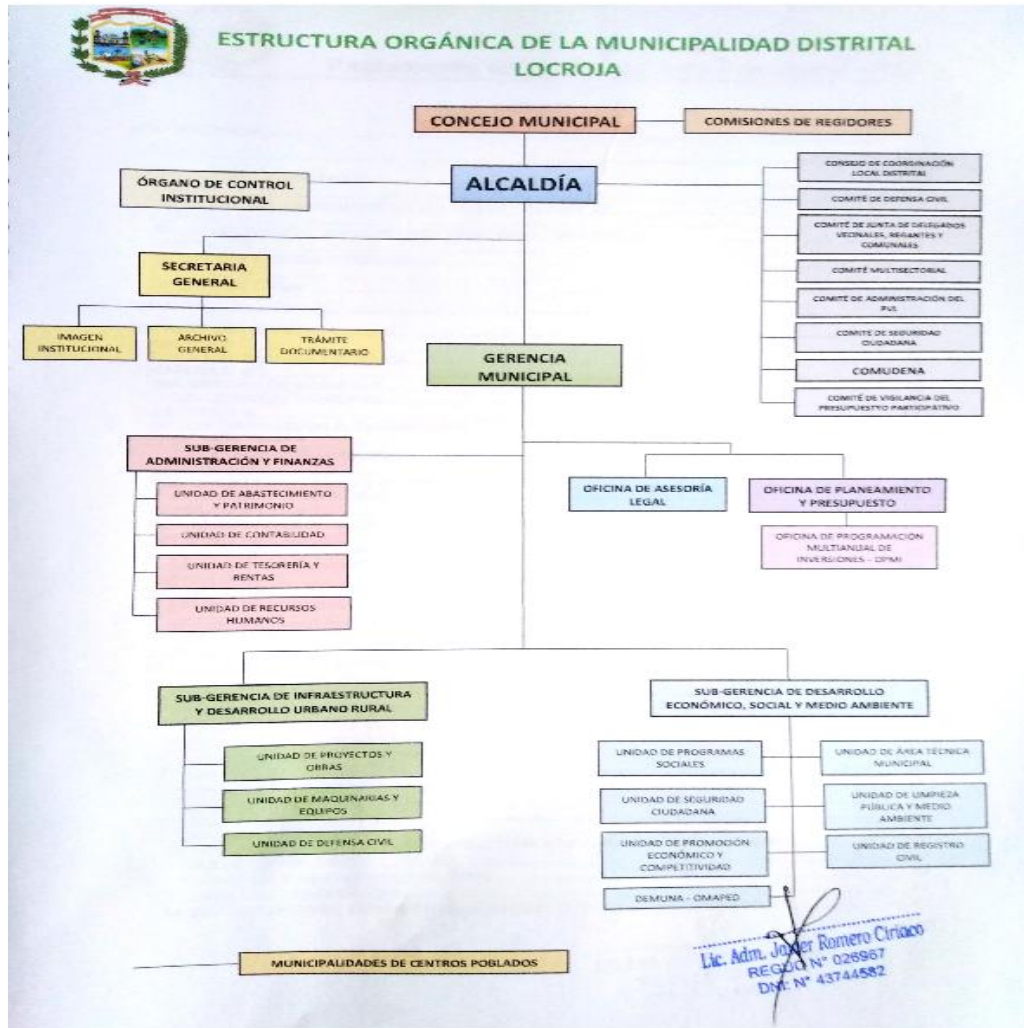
ESTRUCTURA ORGÁNICA DE LA MUNICIPALIDAD DISTRITAL LOCROJA

CONCEJO MUNICIPAL

COMISIONES DE REGIDORES

ALCALDÍA

ÓRGANO DE CONTROL INSTITUCIONAL

CONSEJO DE COORDINACIÓN LOCAL DISTRITAL

COMITÉ DE DEFENSA CIVIL

COMITÉ DE JUNTA DE DELEGADOS VECINALES, REGANTES Y COMUNALES

COMITÉ MULTISECTORIAL

COMITÉ DE ADMINISTRACIÓN DEL PVL

COMITE DE SEGURIDAD CIUDADANA

COMUDENA

COMITÉ DE VIGILANCIA DEL PRESUPUESTO PARTICIPATIVO

SECRETARIA GENERAL

IMAGEN INSTITUCIONAL

ARCHIVO GENERAL

TRÁMITE DOCUMENTARIO

GERENCIA MUNICIPAL

SUB-GERENCIA DE ADMINISTRACIÓN Y FINANZAS

UNIDAD DE ABASTECIMIENTO Y PATRIMONIO

UNIDAD DE CONTABILIDAD

UNIDAD DE TESORERÍA Y RENTAS

UNIDAD DE RECURSOS HUMANOS

OFICINA DE ASESORÍA LEGAL

OFICINA DE PLANEAMIENTO Y PRESUPUESTO

OFICINA DE PROGRAMACIÓN MULTIANUAL DE INVERSIONES - OPMI

SUB-GERENCIA DE INFRAESTRUCTURA Y DESARROLLO URBANO RURAL

UNIDAD DE PROYECTOS Y OBRAS

UNIDAD DE MAQUINARIAS Y EQUIPOS

UNIDAD DE DEFENSA CIVIL

SUB-GERENCIA DE DESARROLLO ECONÓMICO, SOCIAL Y MEDIO AMBIENTE

UNIDAD DE PROGRAMAS SOCIALES

UNIDAD DE ÁREA TÉCNICA MUNICIPAL

UNIDAD DE SEGURIDAD CIUDADANA

UNIDAD DE LIMPIEZA PÚBLICA Y MEDIO AMBIENTE

UNIDAD DE PROMOCIÓN ECONÓMICO Y COMPETITIVIDAD

UNIDAD DE REGISTRO CIVIL

DEMUNA - OMAPED

MUNICIPALIDADES DE CENTROS POBLADOS

Lic. Adm. Javier Romero Ciriaco
REG. N° 026967
DNI N° 43744582